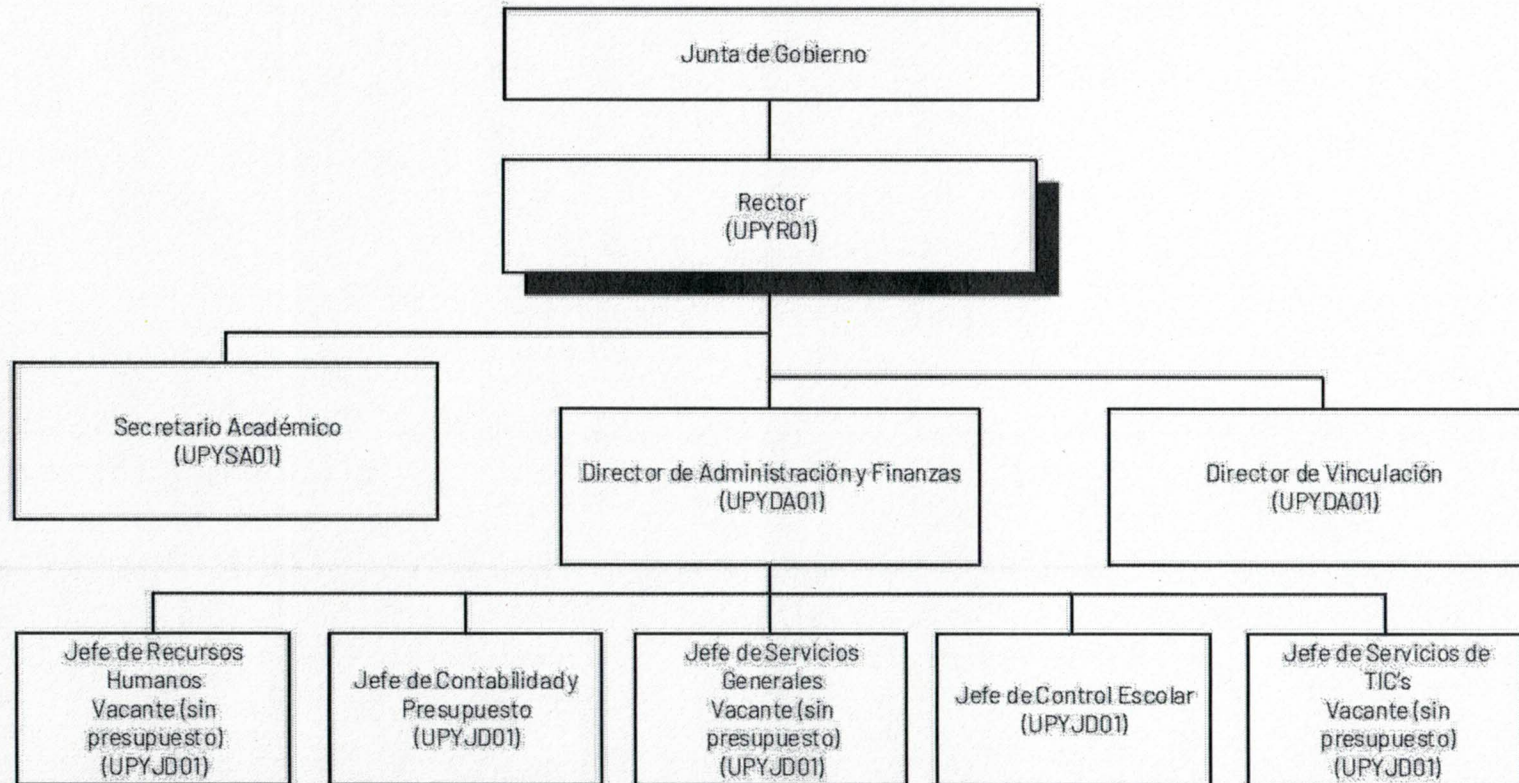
Junta de Gobierno

Rector
(UPYR01)

Secretario Académico
(UPYSA01)

Director de Administración y Finanzas
(UPYDA01)

Director de Vinculación
(UPYDA01)

Jefe de Recursos Humanos
Vacante (sin presupuesto)
(UPYJD01)

Jefe de Contabilidad y Presupuesto
(UPYJD01)

Jefe de Servicios Generales
Vacante (sin presupuesto)
(UPYJD01)

Jefe de Control Escolar
(UPYJD01)

Jefe de Servicios de TIC's
Vacante (sin presupuesto)
(UPYJD01)